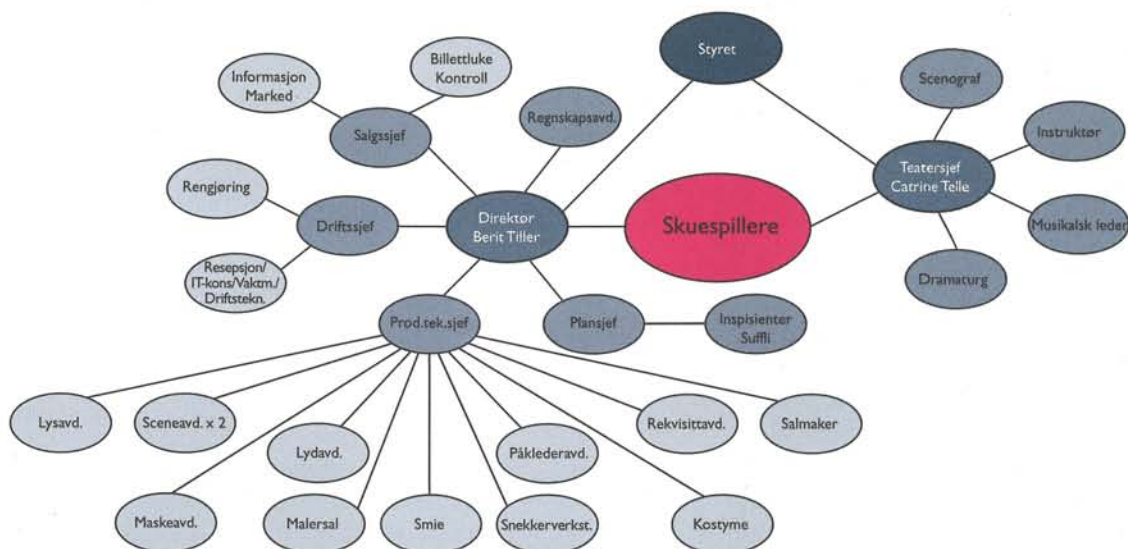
Styret

Informasjon Marked

Billettluke Kontroll

Salgssjef

Regnskapsavd.

Scenograf

Instruktør

Teatersjef Catrine Telle

Rengjøring

Driftssjef

Direktør Berit Tiller

Skuespillere

Musikalsk leder

Resepsjon/ IT-kons/Vaktm./ Driftstekn.

Dramaturg

Prod.tek.sjef

Plansjef

Inspisienter Suffli

Lysavd.

Sceneavd. x 2

Lydavd.

Påklederavd.

Rekvisittavd.

Salmaker

Maskeavd.

Malersal

Smie

Snekkerverkst.

Kostyme